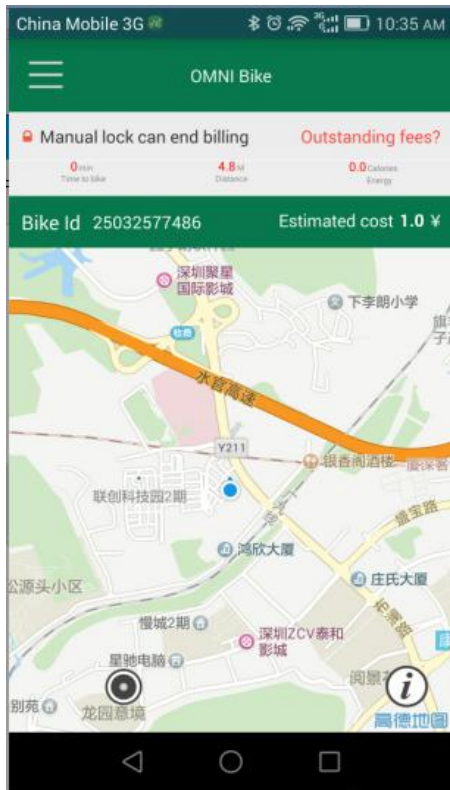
China Mobile 3G 10:35 AM

OMNI Bike

Manual lock can end billing Outstanding fees?

0Min
Time to bike

4.8M
Distance

0.0Calories
Energy

Bike Id 25032577486 Estimated cost 1.0 ¥

深圳聚星国际影城
下李朗小学
水官高速
Y211
银香阁酒楼
联创科技园2期
鸿欣大厦
公源头小区
庄氏大厦
慢城2期
深圳ZCV泰和影城
星驰电脑
阅景
别苑
龙园意境
高德地图
i